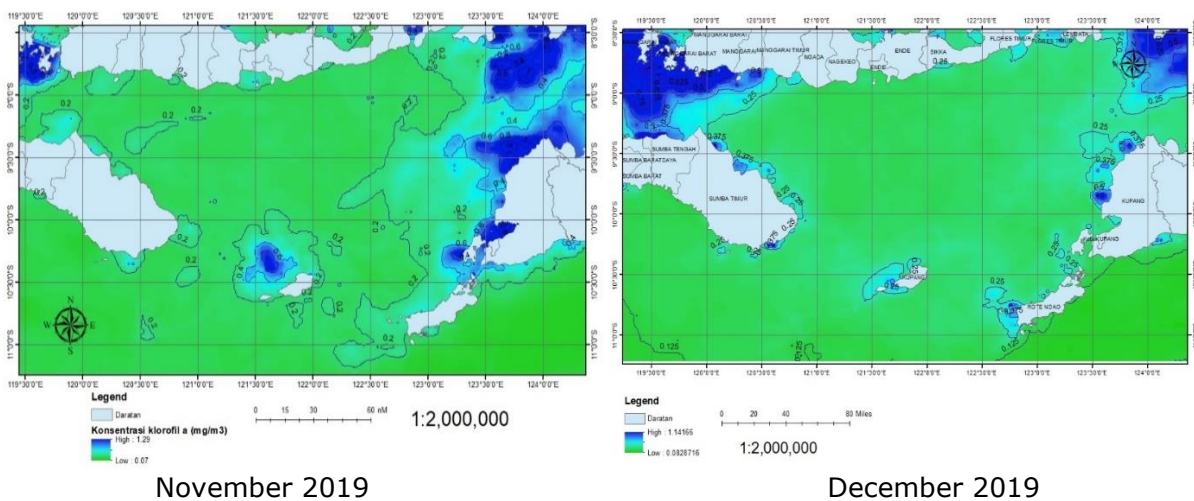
119°30'0"E 120°0'0"E 120°30'0"E 121°0'0"E 121°30'0"E 122°0'0"E 122°30'0"E 123°0'0"E 123°30'0"E 124°0'0"E

8°30'0"S 9°0'0"S 9°30'0"S 10°0'0"S 10°30'0"S 11°0'0"S

0.2 0.2 0.2 0.2 0.2 0.2 0.2 0.2 0.2 0.2 0.4 0.4 0.6 0.6 0.6 0.4 0.2 0.2

N W E S

119°30'0"E 120°0'0"E 120°30'0"E 121°0'0"E 121°30'0"E 122°0'0"E 122°30'0"E 123°0'0"E 123°30'0"E 124°0'0"E

Legend
Daratan
Konsentrasi klorofil a (mg/m3)
High : 1.29
Low : 0.07

0 15 30 60 nM

1:2,000,000

November 2019

119°30'0"E 120°0'0"E 120°30'0"E 121°0'0"E 121°30'0"E 122°0'0"E 122°30'0"E 123°0'0"E 123°30'0"E 124°0'0"E

MANGGARAI BARAT MANGGARAI MANGGARAI TIMUR NGADA NAGEKEO ENDE SIKKA FLORES TIMUR LEMBATA

0.25 0.25 0.375 0.25 0.5 0.375 0.375 0.25 0.375 0.5 0.25 0.25 0.25 0.25 0.25 0.125 0.125 0.125

SUMBA TENGAH SUMBA BARAT DAYA SUMBA BARAT SUMBA TIMUR KUPANG SABU RAIJUA ROTE NDAO

Legend
Daratan
High : 1.14166
Low : 0.0828716

0 20 40 80 Miles

1:2,000,000

December 2019